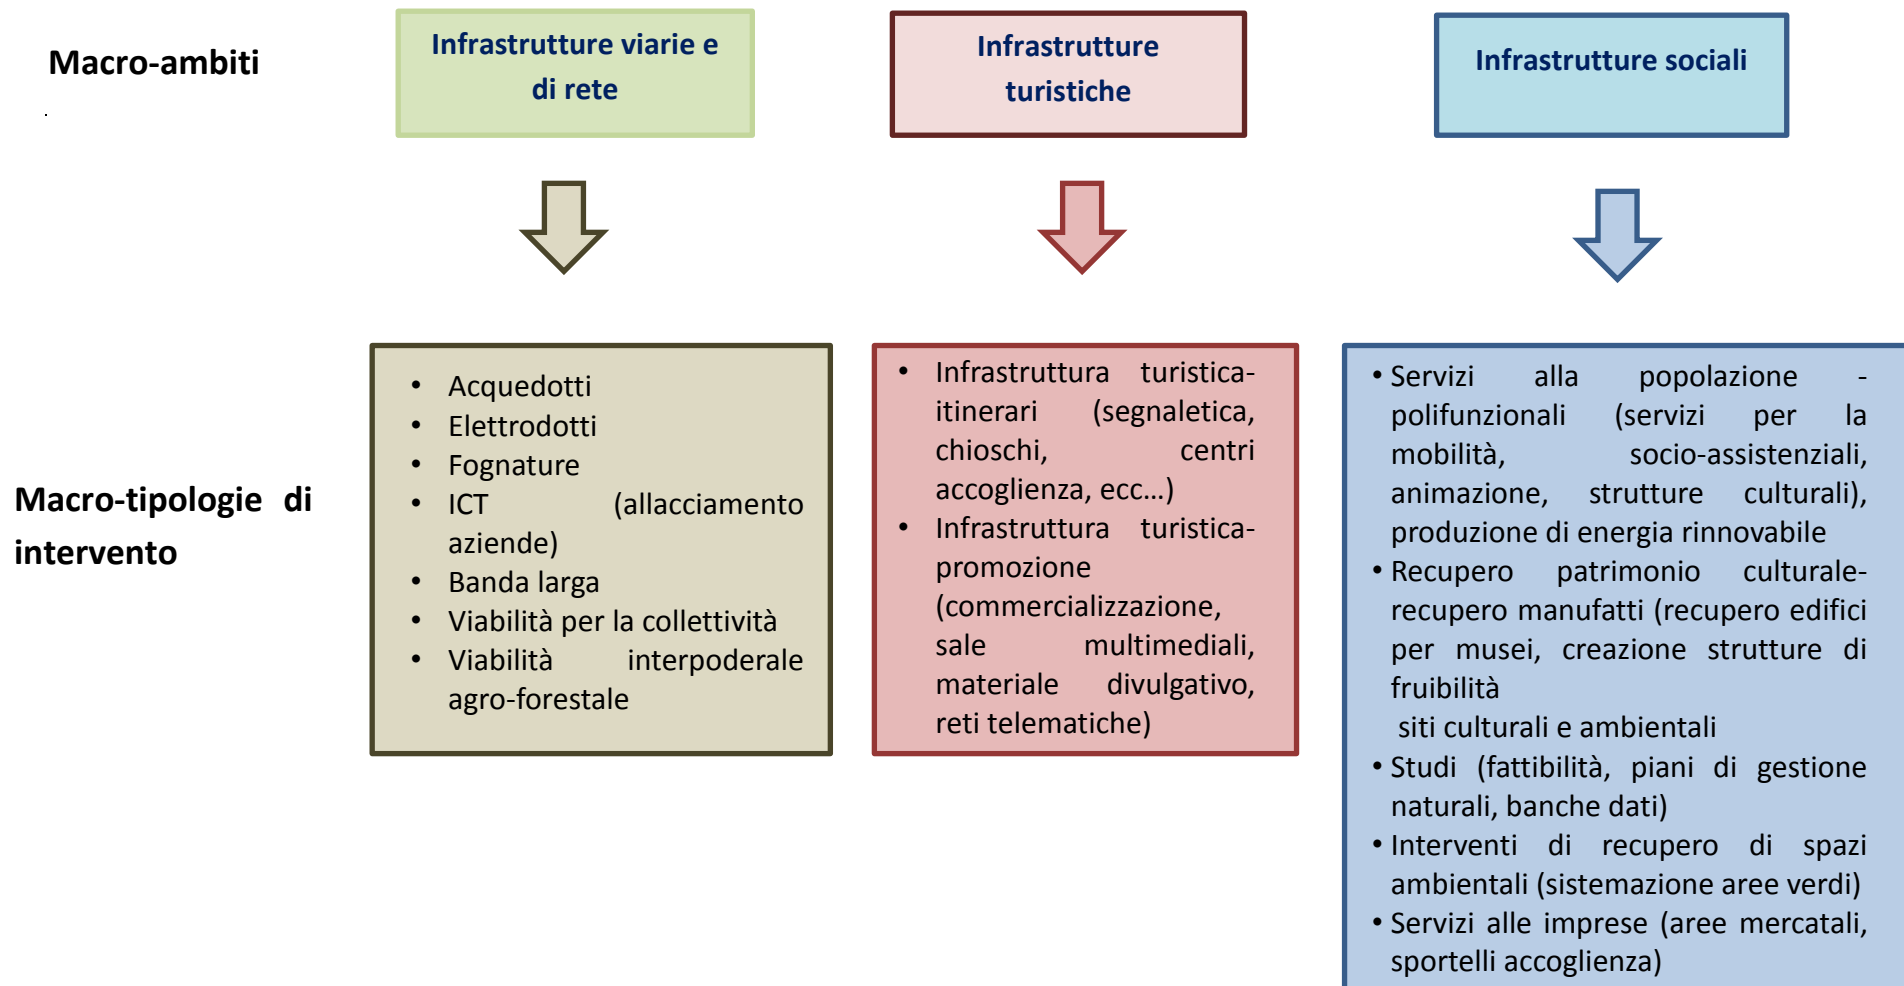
Macro-ambiti

Infrastrutture viarie e di rete

Infrastrutture turistiche

Infrastrutture sociali

Macro-tipologie di intervento

- Acquedotti
- Elettrodotti
- Fognature
- ICT (allacciamento aziende)
- Banda larga
- Viabilità per la collettività
- Viabilità interpoderale agro-forestale

- Infrastruttura turistica-itinerari (segnaletica, chioschi, centri accoglienza, ecc…)
- Infrastruttura turistica-promozione (commercializzazione, sale multimediali, materiale divulgativo, reti telematiche)

- Servizi alla popolazione - polifunzionali (servizi per la mobilità, socio-assistenziali, animazione, strutture culturali), produzione di energia rinnovabile
- Recupero patrimonio culturale-recupero manufatti (recupero edifici per musei, creazione strutture di fruibilità
siti culturali e ambientali
- Studi (fattibilità, piani di gestione naturali, banche dati)
- Interventi di recupero di spazi ambientali (sistemazione aree verdi)
- Servizi alle imprese (aree mercatali, sportelli accoglienza)